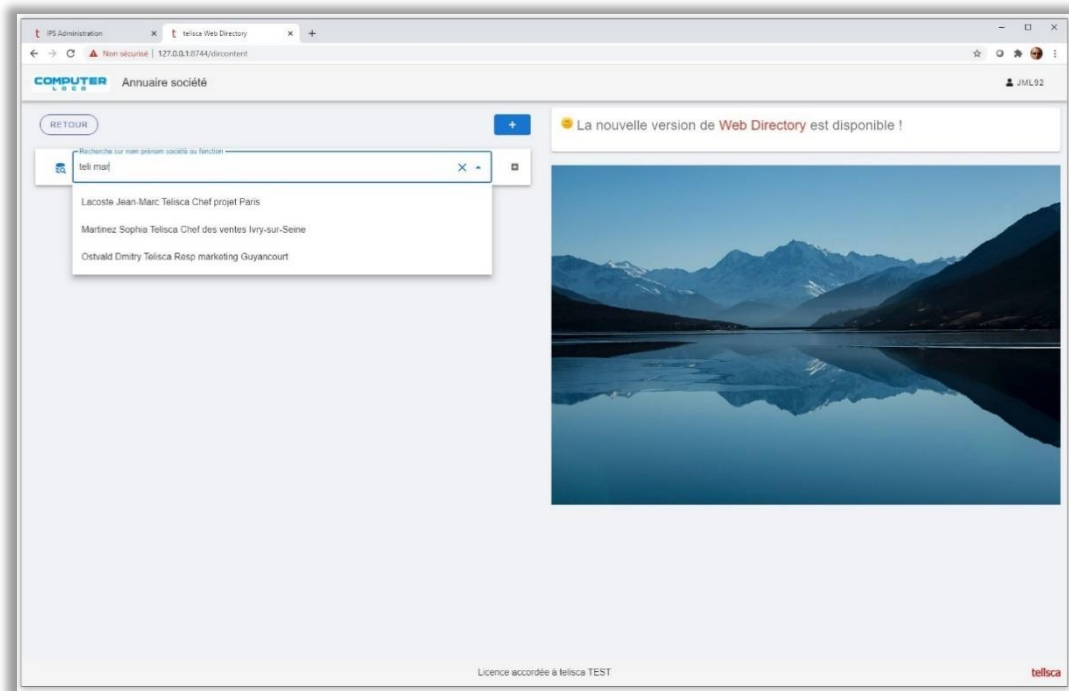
t IPS Administration ×
t tellsca Web Directory ×
+

Non sécurisé | 127.0.0.1:8744/dircontent

COMPUTER LOGO

Annuaire société

JML92

RETOUR

+

Recherche sur nom prénom société ou fonction

teli mar

Lacoste Jean-Marc Telisca Chef projet Paris

Martinez Sophia Telisca Chef des ventes Ivry-sur-Seine

Ostvald Dmitry Telisca Resp marketing Guyancourt

La nouvelle version de Web Directory est disponible !

Licence accordée à telisca TEST

tellsca